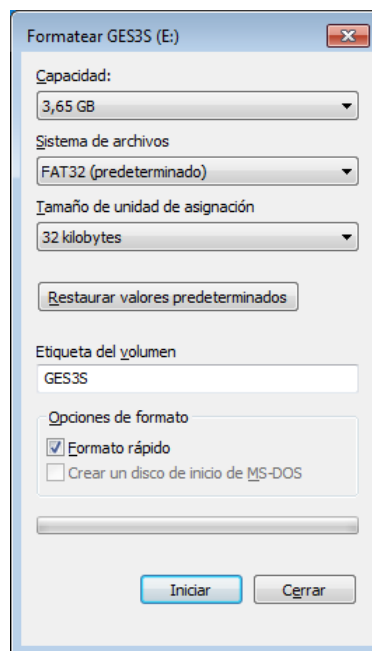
Formatear GES3S (E:)

Capacidad:

3,65 GB

Sistema de archivos

FAT32 (predeterminado)

Tamaño de unidad de asignación

32 kilobytes

Restaurar valores predeterminados

Etiqueta del volumen

GES3S

Opciones de formato

Formato rápido

Crear un disco de inicio de MS-DOS

Iniciar

Cerrar